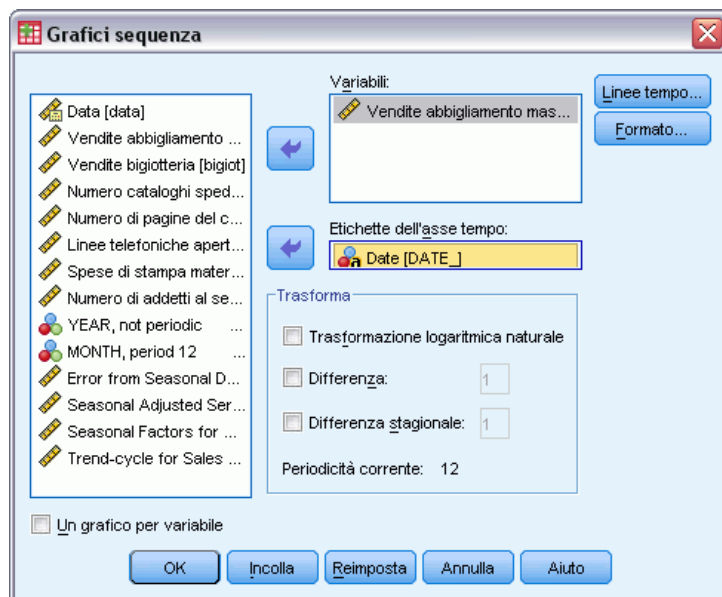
Grafici sequenza

Data [data]
Vendite abbigliamento ...
Vendite bigiotteria [bigiot]
Numero cataloghi sped...
Numero di pagine del c...
Linee telefoniche apert...
Spese di stampa mater...
Numero di addetti al se...
YEAR, not periodic ...
MONTH, period 12 ...
Error from Seasonal D...
Seasonal Adjusted Ser...
Seasonal Factors for ...
Trend-cycle for Sales ...

Variabili:
Vendite abbigliamento mas...

Etichette dell'asse tempo:
Date [DATE_]

Linee tempo...
Formato...

Trasforma
Trasformazione logaritmica naturale
Differenza: 1
Differenza stagionale: 1
Periodicità corrente: 12

Un grafico per variabile

OK Incolla Reimposta Annulla Aiuto